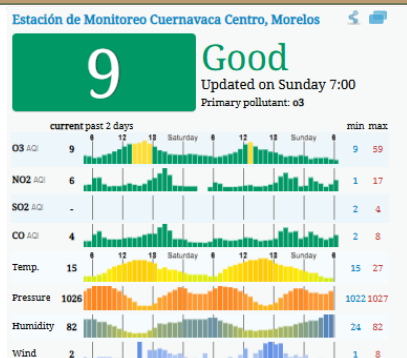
Estación de Monitoreo Cuernavaca Centro, Morelos

9

Good

Updated on Sunday 7:00

Primary pollutant: o3

| | current | past 2 days | min | max |
|---|---|---|---|---|
| O3 AQI | 9 | | 9 | 59 |
| NO2 AQI | 6 | | 1 | 17 |
| SO2 AQI | - | | 2 | 4 |
| CO AQI | 4 | | 2 | 8 |
| Temp. | 15 | | 15 | 27 |
| Pressure | 1026 | | 1022 | 1027 |
| Humidity | 82 | | 24 | 82 |
| Wind | 2 | | 1 | 8 |

6 12 18 Saturday 6 12 18 Sunday 6